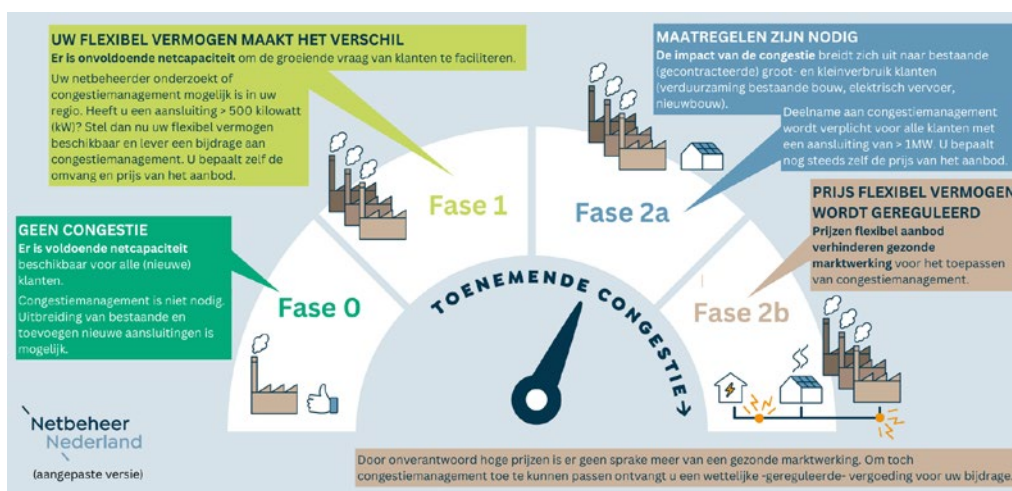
UW FLEXIBEL VERMOGEN MAAKT HET VERSCHIL
Er is onvoldoende netcapaciteit om de groeiende vraag van klanten te faciliteren.

Uw netbeheerder onderzoekt of congestiemanagement mogelijk is in uw regio. Heeft u een aansluiting > 500 kilowatt (kW)? Stel dan nu uw flexibel vermogen beschikbaar en lever een bijdrage aan congestiemanagement. U bepaalt zelf de omvang en prijs van het aanbod.

MAATREGELEN ZIJN NODIG
De impact van de congestie breidt zich uit naar bestaande (gecontracteerde) groot- en kleinverbruik klanten (verduurzaming bestaande bouw, elektrisch vervoer, nieuwbouw).

Deelname aan congestiemanagement wordt verplicht voor alle klanten met een aansluiting van > 1MW. U bepaalt nog steeds zelf de prijs van het aanbod.

Fase 1

Fase 2a

PRIJS FLEXIBEL VERMOGEN WORDT GEREGULEERD
Prijzen flexibel aanbod verhinderen gezonde marktwerking voor het toepassen van congestiemanagement.

GEEN CONGESTIE
Er is voldoende netcapaciteit beschikbaar voor alle (nieuwe) klanten.

Congestiemanagement is niet nodig. Uitbreiding van bestaande en toevoegen nieuwe aansluitingen is mogelijk.

Fase 0

TOENEMENDE CONGESTIE

Fase 2b

Netbeheer Nederland
(aangepaste versie)

Door onverantwoord hoge prijzen is er geen sprake meer van een gezonde marktwerking. Om toch congestiemanagement toe te kunnen passen ontvangt u een wettelijke -gereguleerde- vergoeding voor uw bijdrage.